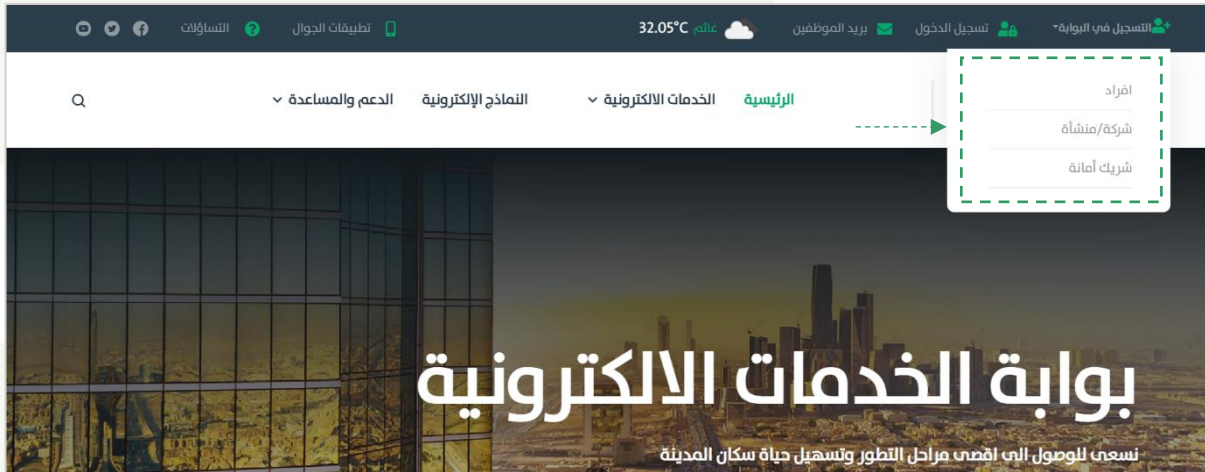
التسجيل في البوابة
تسجيل الدخول
بريد الموظفين
غائم 32.05°C
تطبيقات الجوال
التساؤلات

افراد
شركة/منشأة
شريك أمانة

الرئيسية
الخدمات الالكترونية
النماذج الإلكترونية
الدعم والمساعدة

بوابة الخدمات الالكترونية
نسعى للوصول الى اقصى مراحل التطور وتسهيل حياة سكان المدينة